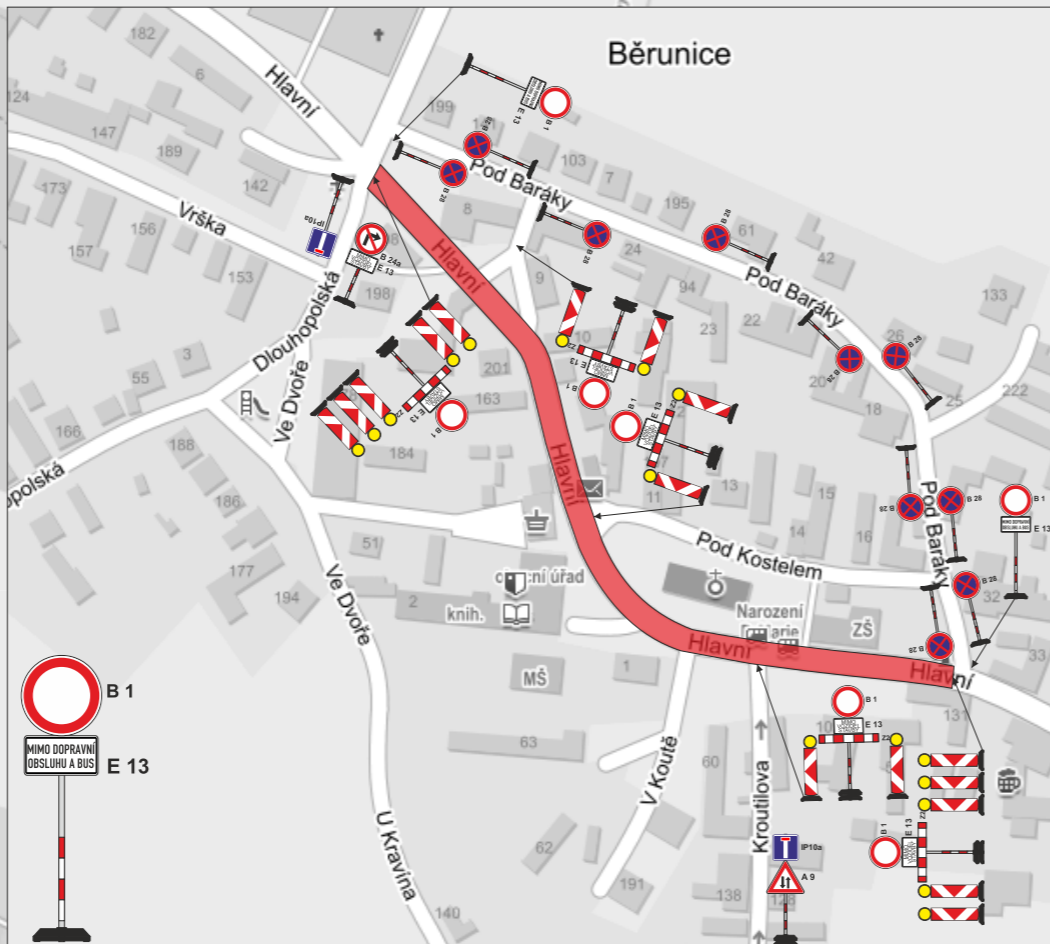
Běrunice

Hlavní
Vrška
Dlouhopolská
Ve Dvoře
polská
Pod Baráky
Pod Baráky
Pod Baráky
Hlavní
Hlavní
Hlavní
Hlavní
Pod Kostelem
Ve Dvoře
U Kravína
V Koutě
Kroutilova
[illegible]ní úřad
knih.
Narození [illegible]arie
ZŠ
MŠ

182
6
124
147
189
142
173
157
156
153
198
3
55
166
188
186
177
194
199
103
7
195
61
42
8
24
9
94
23
22
133
26
20
18
25
222
10
201
163
184
13
11
15
14
16
51
2
32
33
1
131
63
60
62
191
138
128
140
12
10

B 1
E 13
B 28
B 24a
IP10a
Z2
A 9

MIMO DOPRAVNÍ OBSLUHU A BUS
B 1
E 13